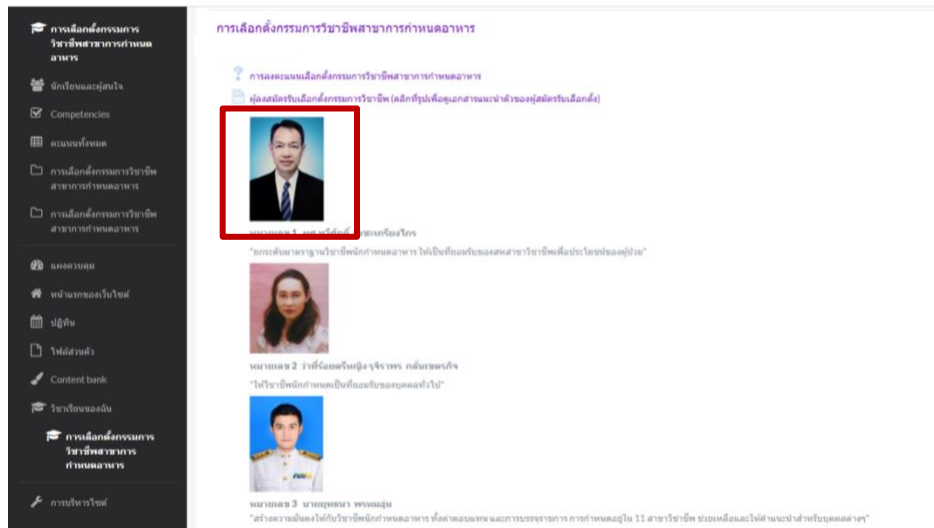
การเลือกตั้งกรรมการวิชาชีพสาขาการกำหนดอาหาร

นักเรียนและผู้สนใจ

Competencies

คะแนนทั้งหมด

การเลือกตั้งกรรมการวิชาชีพสาขาการกำหนดอาหาร

การเลือกตั้งกรรมการวิชาชีพสาขาการกำหนดอาหาร

แผงควบคุม

หน้าแรกของเว็บไซต์

ปฏิทิน

ไฟล์ส่วนตัว

Content bank

วิชาเรียนของฉัน

การเลือกตั้งกรรมการวิชาชีพสาขาการกำหนดอาหาร

การบริหารไซต์

การเลือกตั้งกรรมการวิชาชีพสาขาการกำหนดอาหาร

การลงคะแนนเลือกตั้งกรรมการวิชาชีพสาขาการกำหนดอาหาร

ผู้ลงสมัครรับเลือกตั้งกรรมการวิชาชีพ (คลิกที่รูปเพื่อดูเอกสารแนะนำตัวของผู้สมัครรับเลือกตั้ง)

หมายเลข 1 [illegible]

"ยกระดับมาตรฐานวิชาชีพนักกำหนดอาหาร ให้เป็นที่ยอมรับของสหสาขาวิชาชีพเพื่อประโยชน์ของผู้ป่วย"

หมายเลข 2 ว่าที่ร้อยตรีหญิง จุรีรัตน์ กลั่นเพชรกิจ

"ให้วิชาชีพนักกำหนดเป็นที่ยอมรับของบุคคลทั่วไป"

หมายเลข 3 นายยุทธนา พรหมมุ่น

"สร้างความมั่นคงให้กับวิชาชีพนักกำหนดอาหาร ทั้งค่าตอบแทน และการบรรจุราชการ การกำหนดอยู่ใน 11 สาขาวิชาชีพ ช่วยเหลือและให้คำแนะนำสำหรับบุคคลต่างๆ"